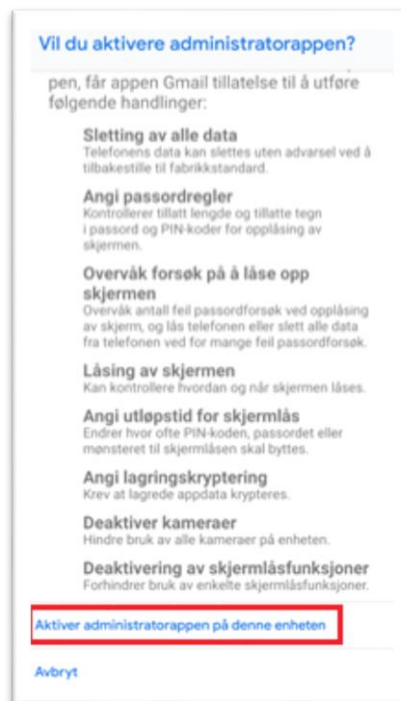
Vil du aktivere administratorappen?

pen, får appen Gmail tillatelse til å utføre følgende handlinger:

Sletting av alle data
Telefonens data kan slettes uten advarsel ved å tilbakestille til fabrikkstandard.

Angi passordregler
Kontrollerer tillatt lengde og tillatte tegn i passord og PIN-koder for opplåsing av skjermen.

Overvåk forsøk på å låse opp skjermen
Overvåk antall feil passordforsøk ved opplåsing av skjerm, og lås telefonen eller slett alle data fra telefonen ved for mange feil passordforsøk.

Låsing av skjermen
Kan kontrollere hvordan og når skjermen låses.

Angi utløpstid for skjermlås
Endrer hvor ofte PIN-koden, passordet eller mønsteret til skjermlåsen skal byttes.

Angi lagringskryptering
Krev at lagrede appdata krypteres.

Deaktiver kameraer
Hindre bruk av alle kameraer på enheten.

Deaktivering av skjermlåsfunksjoner
Forhindrer bruk av enkelte skjermlåsfunksjoner.

Aktiver administratorappen på denne enheten

Avbryt